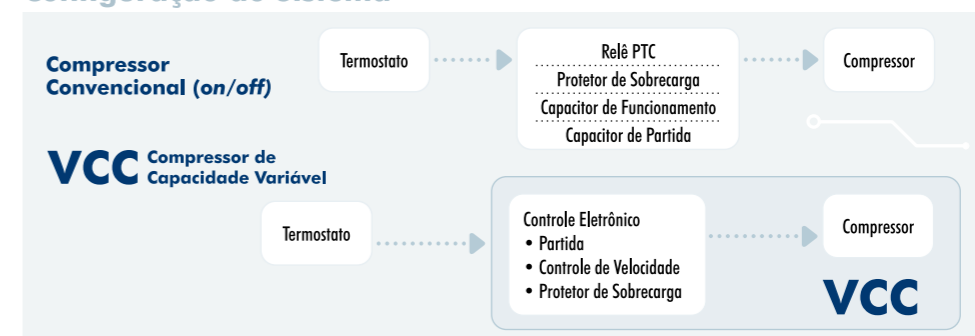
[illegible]

Compressor Convencional (on/off)

Termostato

Relê PTC
Protetor de Sobrecarga
Capacitor de Funcionamento
Capacitor de Partida

Compressor

VCC Compressor de Capacidade Variável

Termostato

Controle Eletrônico
• Partida
• Controle de Velocidade
• Protetor de Sobrecarga

Compressor

VCC